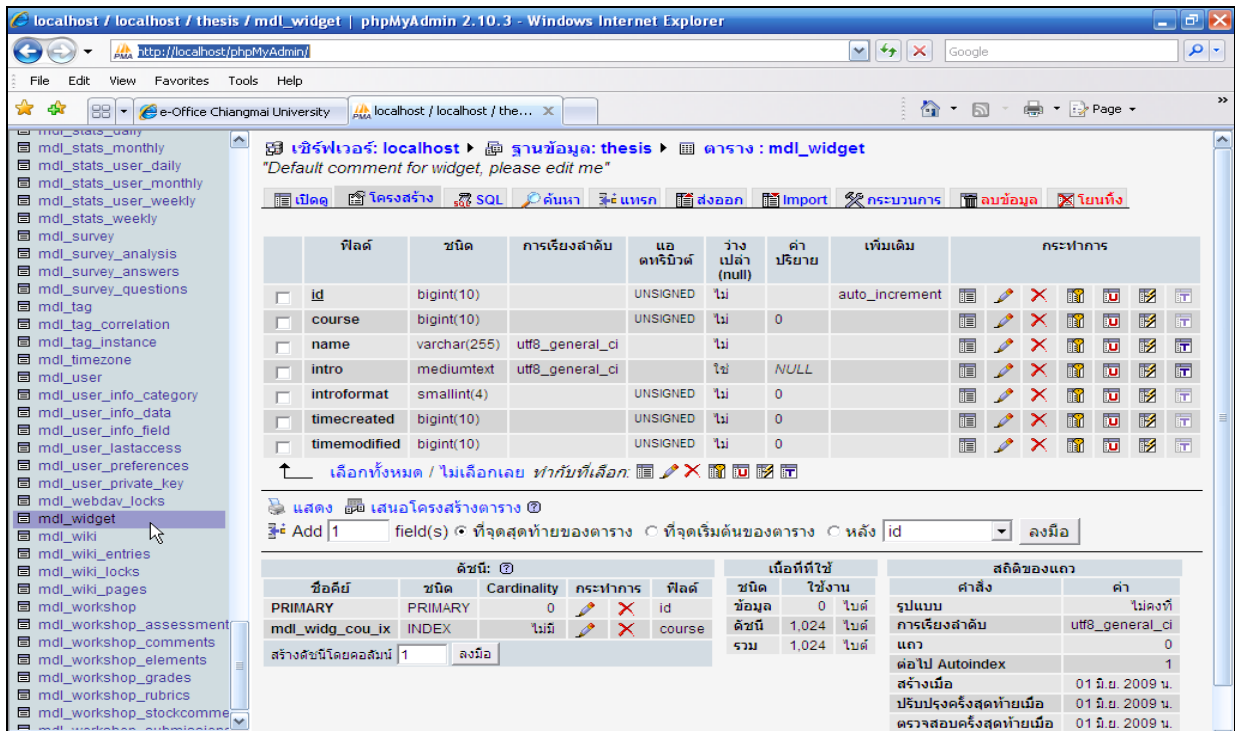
localhost / localhost / thesis / mdl_widget | phpMyAdmin 2.10.3 - Windows Internet Explorer

http://localhost/phpMyAdmin/

Google

File Edit View Favorites Tools Help

e-Office Chiangmai University

localhost / localhost / the...

Page

mdl_stats_daily
mdl_stats_monthly
mdl_stats_user_daily
mdl_stats_user_monthly
mdl_stats_user_weekly
mdl_stats_weekly
mdl_survey
mdl_survey_analysis
mdl_survey_answers
mdl_survey_questions
mdl_tag
mdl_tag_correlation
mdl_tag_instance
mdl_timezone
mdl_user
mdl_user_info_category
mdl_user_info_data
mdl_user_info_field
mdl_user_lastaccess
mdl_user_preferences
mdl_user_private_key
mdl_webdav_locks
mdl_widget
mdl_wiki
mdl_wiki_entries
mdl_wiki_locks
mdl_wiki_pages
mdl_workshop
mdl_workshop_assessment
mdl_workshop_comments
mdl_workshop_elements
mdl_workshop_grades
mdl_workshop_rubrics
mdl_workshop_stockcomme
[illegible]

เซิร์ฟเวอร์: localhost ▸ ฐานข้อมูล: thesis ▸ ตาราง : mdl_widget
"Default comment for widget, please edit me"

เปิดดู | โครงสร้าง | SQL | ค้นหา | แทรก | ส่งออก | Import | กระบวนการ | ลบข้อมูล | โยนทิ้ง

| | ฟิลด์ | ชนิด | การเรียงลำดับ | แอตทริบิวต์ | ว่างเปล่า (null) | ค่าปริยาย | เพิ่มเติม | กระทำการ |
|---|---|---|---|---|---|---|---|---|
| | id | bigint(10) | | UNSIGNED | ไม่ | | auto_increment | |
| | course | bigint(10) | | UNSIGNED | ไม่ | 0 | | |
| | name | varchar(255) | utf8_general_ci | | ไม่ | | | |
| | intro | mediumtext | utf8_general_ci | | ใช่ | NULL | | |
| | introformat | smallint(4) | | UNSIGNED | ไม่ | 0 | | |
| | timecreated | bigint(10) | | UNSIGNED | ไม่ | 0 | | |
| | timemodified | bigint(10) | | UNSIGNED | ไม่ | 0 | | |

เลือกทั้งหมด / ไม่เลือกเลย ทำกับที่เลือก:

แสดง เสนอโครงสร้างตาราง
Add 1 field(s) ● ที่จุดสุดท้ายของตาราง ○ ที่จุดเริ่มต้นของตาราง ○ หลัง id ลงมือ

ดัชนี:

| ชื่อคีย์ | ชนิด | Cardinality | กระทำการ | ฟิลด์ |
|---|---|---|---|---|
| PRIMARY | PRIMARY | 0 | | id |
| mdl_widg_cou_ix | INDEX | ไม่มี | | course |

สร้างดัชนีโดยคอลัมน์ 1 ลงมือ

เนื้อที่ที่ใช้

| ชนิด | ใช้งาน | |
|---|---|---|
| ข้อมูล | 0 | ไบต์ |
| ดัชนี | 1,024 | ไบต์ |
| รวม | 1,024 | ไบต์ |

สถิติของแถว

| คำสั่ง | ค่า |
|---|---|
| รูปแบบ | ไม่คงที่ |
| การเรียงลำดับ | utf8_general_ci |
| แถว | 0 |
| ต่อไป Autoindex | 1 |
| สร้างเมื่อ | 01 มิ.ย. 2009 น. |
| ปรับปรุงครั้งสุดท้ายเมื่อ | 01 มิ.ย. 2009 น. |
| ตรวจสอบครั้งสุดท้ายเมื่อ | 01 มิ.ย. 2009 น. |